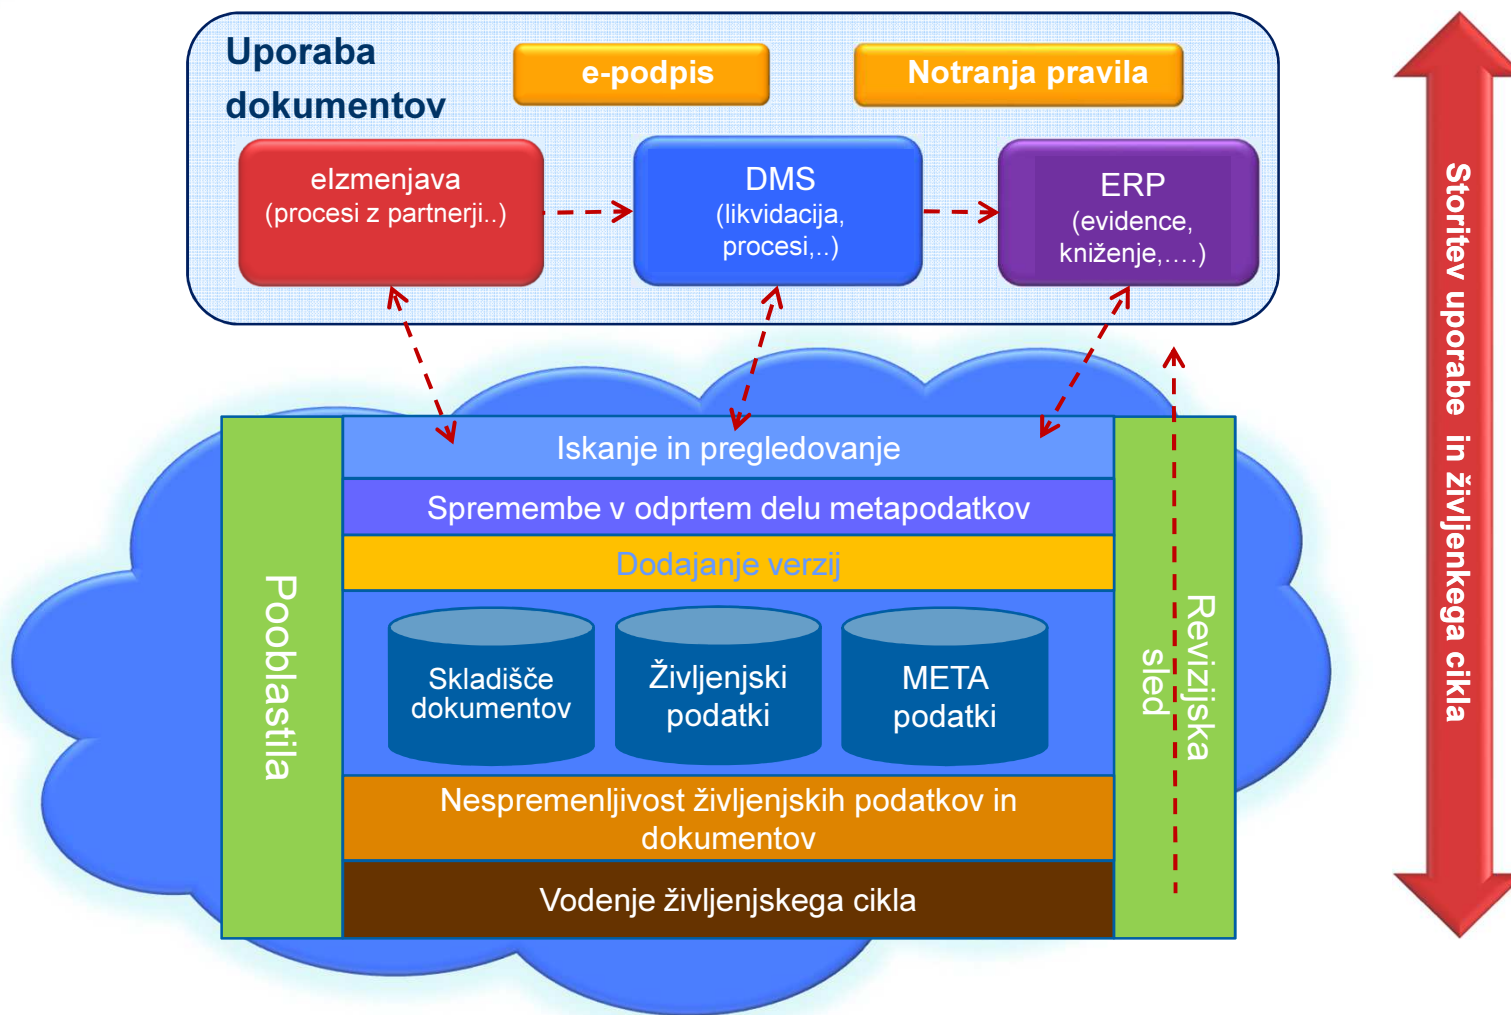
Uporaba dokumentov

e-podpis

Notranja pravila

eIzmenjava
(procesi z partnerji..)

DMS
(likvidacija, procesi,..)

ERP
(evidence, knjiženje,….)

Iskanje in pregledovanje

Spremembe v odprtem delu metapodatkov

Dodajanje verzij

Skladišče dokumentov

Življenjski podatki

META podatki

Nespremenljivost življenjskih podatkov in dokumentov

Vodenje življenjskega cikla

Pooblastila

Revizijska sled

Storitev uporabe in življenjskega cikla